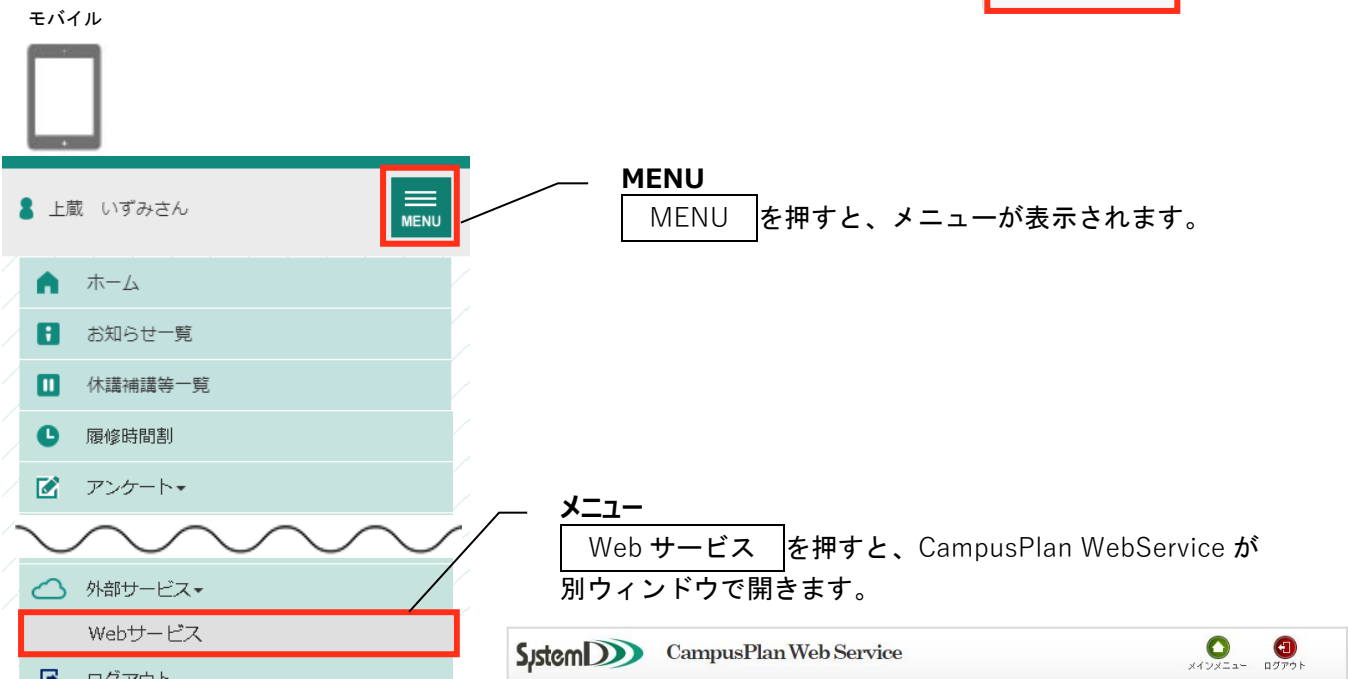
モバイル

上蔵　いずみさん

MENU

ホーム

お知らせ一覧

休講補講等一覧

履修時間割

アンケート

外部サービス

Webサービス

ログアウト

MENU

MENU を押すと、メニューが表示されます。

メニュー

Web サービス を押すと、CampusPlan WebService が別ウィンドウで開きます。

SystemD CampusPlan Web Service

メインメニュー ログアウト